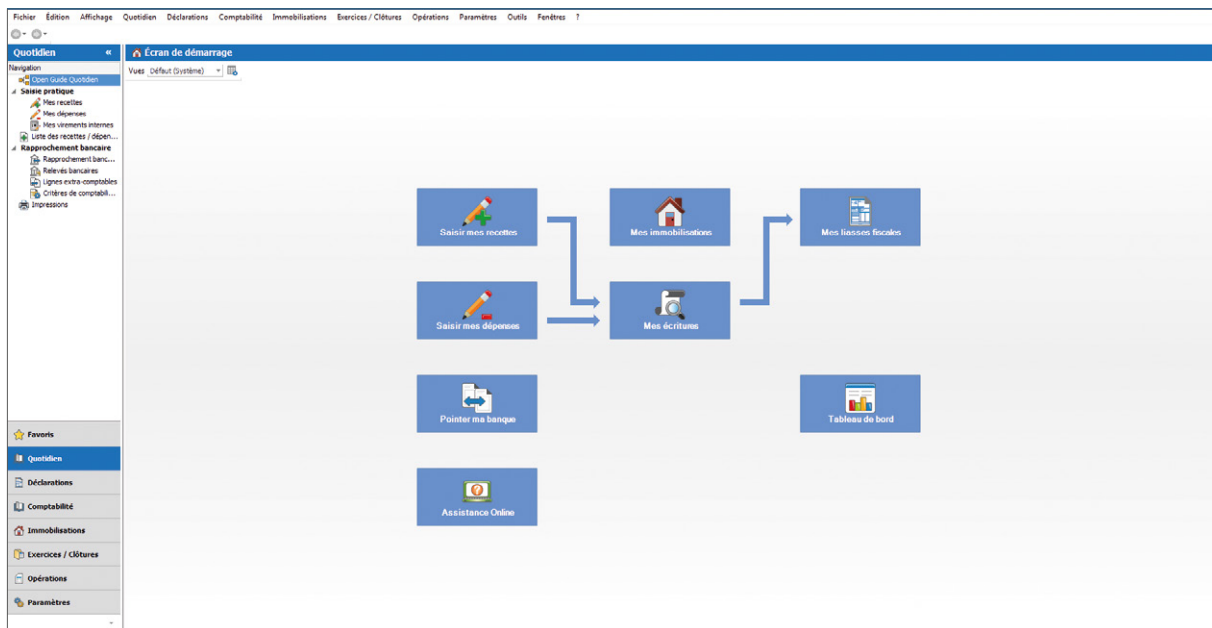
Fichier Édition Affichage Quotidien Déclarations Comptabilité Immobilisations Exercices / Clôtures Opérations Paramètres Outils Fenêtres ?

Quotidien «

Navigation
Open Guide Quotidien
Saisie pratique
Mes recettes
Mes dépenses
Mes virements internes
Liste des recettes / dépen...
Rapprochement bancaire
Rapprochement banc...
Relevés bancaires
Lignes extra-comptables
Critères de comptabili...
Impressions

Favoris
Quotidien
Déclarations
Comptabilité
Immobilisations
Exercices / Clôtures
Opérations
Paramètres

Écran de démarrage
Vues Défaut (Système)

Saisir mes recettes
Mes immobilisations
Mes liasses fiscales
Saisir mes dépenses
Mes écritures
Pointer ma banque
Tableau de bord
Assistance Online